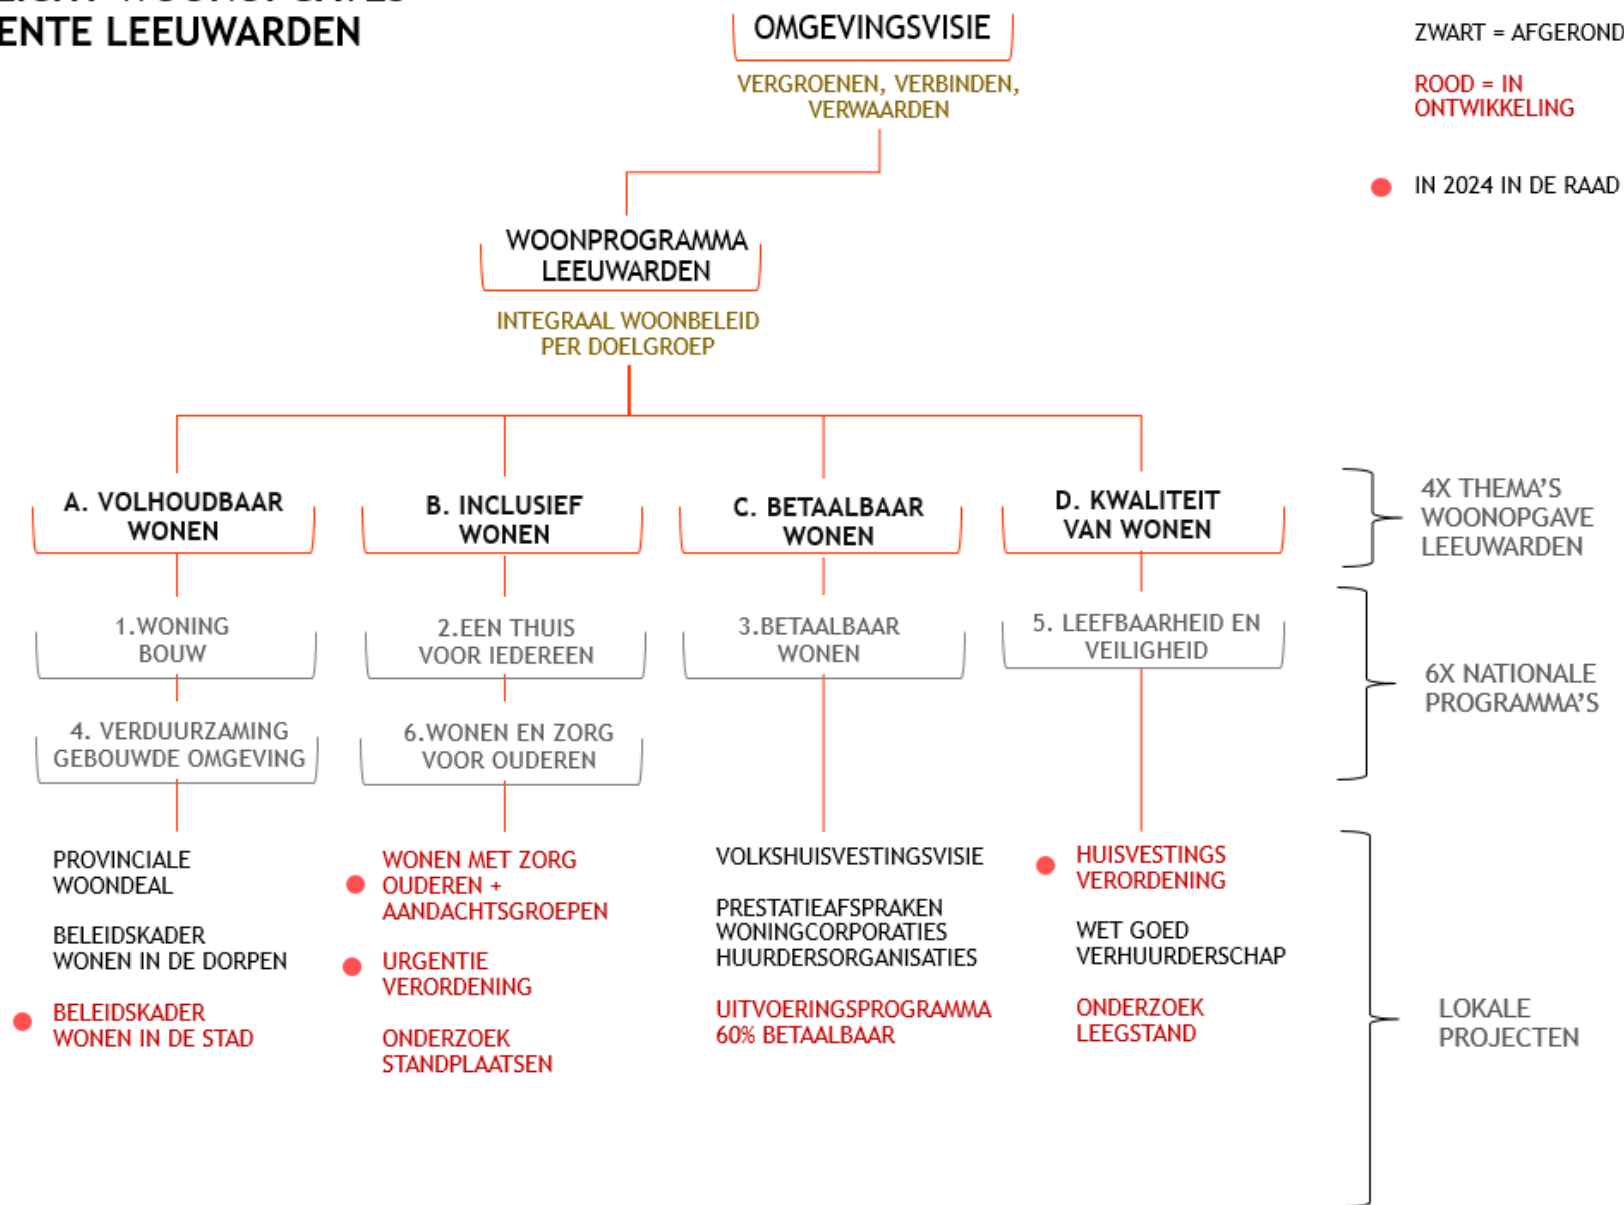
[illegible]
ENTE LEEUWARDEN

OMGEVINGSVISIE

VERGROENEN, VERBINDEN, VERWAARDEN

ZWART = AFGEROND

ROOD = IN ONTWIKKELING

IN 2024 IN DE RAAD

WOONPROGRAMMA LEEUWARDEN

INTEGRAAL WOONBELEID PER DOELGROEP

A. VOLHOUDBAAR WONEN

B. INCLUSIEF WONEN

C. BETAALBAAR WONEN

D. KWALITEIT VAN WONEN

4X THEMA'S WOONOPGAVE LEEUWARDEN

1.WONING BOUW

2.EEN THUIS VOOR IEDEREEN

3.BETAALBAAR WONEN

5. LEEFBAARHEID EN VEILIGHEID

4. VERDUURZAMING GEBOUWDE OMGEVING

6.WONEN EN ZORG VOOR OUDEREN

6X NATIONALE PROGRAMMA'S

PROVINCIALE WOONDEAL

BELEIDSKADER WONEN IN DE DORPEN

BELEIDSKADER WONEN IN DE STAD

WONEN MET ZORG OUDEREN + AANDACHTSGROEPEN

URGENTIE VERORDENING

ONDERZOEK STANDPLAATSEN

VOLKSHUISVESTINGSVISIE

PRESTATIEAFSPRAKEN WONINGCORPORATIES HUURDERSORGANISATIES

UITVOERINGSPROGRAMMA 60% BETAALBAAR

HUISVESTINGS VERORDENING

WET GOED VERHUURDERSCHAP

ONDERZOEK LEEGSTAND

LOKALE PROJECTEN